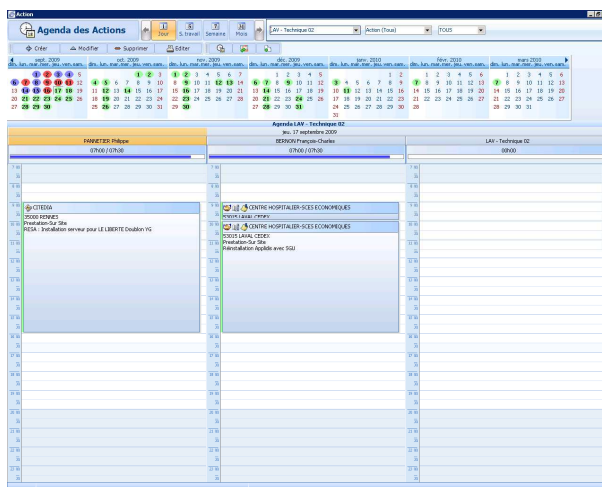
Action

Agenda des Actions

Jour  S.travail  Semaine  Mois

LAV - Technique 02  Action (Tous)  TOUS

Créer  Modifier  Supprimer  Editer

sept. 2009  oct. 2009  nov. 2009  déc. 2009  janv. 2010  févr. 2010  mars 2010

Agenda LAV - Technique 02
jeu. 17 septembre 2009

PANNETIER Philippe  BERNON François-Charles  LAV - Technique 02

07h00 / 07h00  07h00 / 07h00  00h00

CITEDIA
35000 RENNES
Prestation-Sur Site
RESA : Installation serveur pour LE LIBERTE Doublon YG

CENTRE HOSPITALIER-SCES ECONOMIQUES
53015 LAVAL CEDEX

CENTRE HOSPITALIER-SCES ECONOMIQUES
53015 LAVAL CEDEX
Prestation-Sur Site
Réinstallation Applidis avec SGU